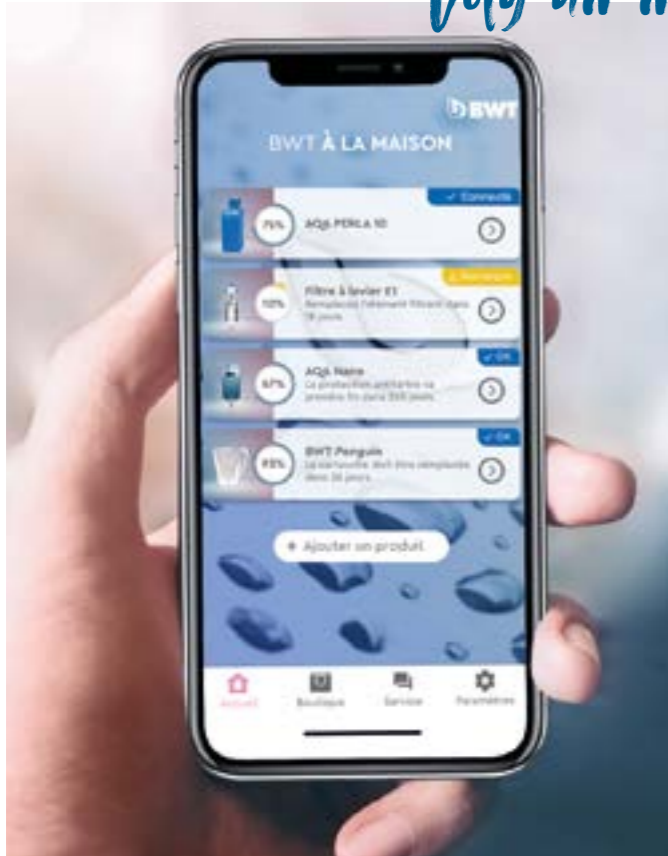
BWT

BWT À LA MAISON

✓ Connecté
75%
AQA PERLA 10

⚠ Remplacer
10%
Filtre à lavier E1
Remplacer l'élément filtrant dans 18 jours

✓ OK
67%
AQA Nano
La protection préventive va prendre fin dans 350 jours

✓ OK
85%
BWT Penguin
La cartouche doit être remplacée dans 36 jours

+ Ajouter un produit

Accueil
Boutique
Service
Paramètres